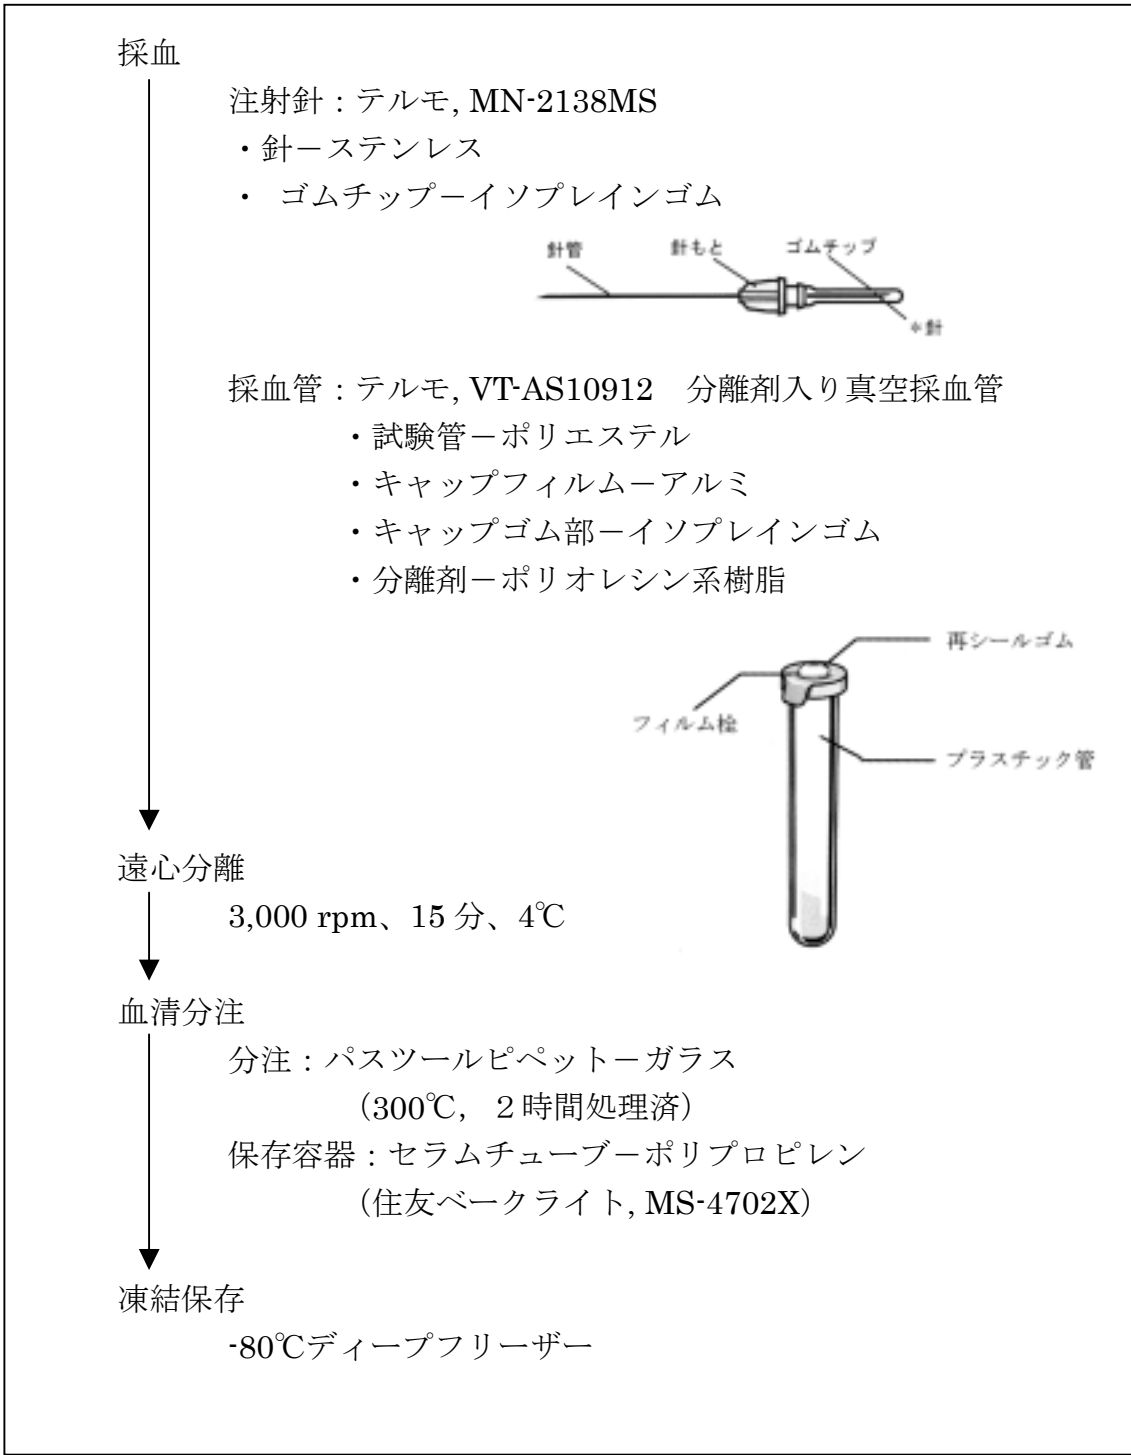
採血

注射針：テルモ, MN-2138MS
・針ーステンレス
・ ゴムチップーイソプレインゴム

針管
針もと
ゴムチップ
＊針

採血管：テルモ, VT-AS10912　分離剤入り真空採血管
・試験管ーポリエステル
・キャップフィルムーアルミ
・キャップゴム部ーイソプレインゴム
・分離剤ーポリオレシン系樹脂

再シールゴム
フィルム栓
プラスチック管

遠心分離
3,000 rpm、15 分、4℃

血清分注
分注：パスツールピペットーガラス
（300℃, 2時間処理済）
保存容器：セラムチューブーポリプロピレン
（住友ベークライト, MS-4702X）

凍結保存
-80℃ディープフリーザー